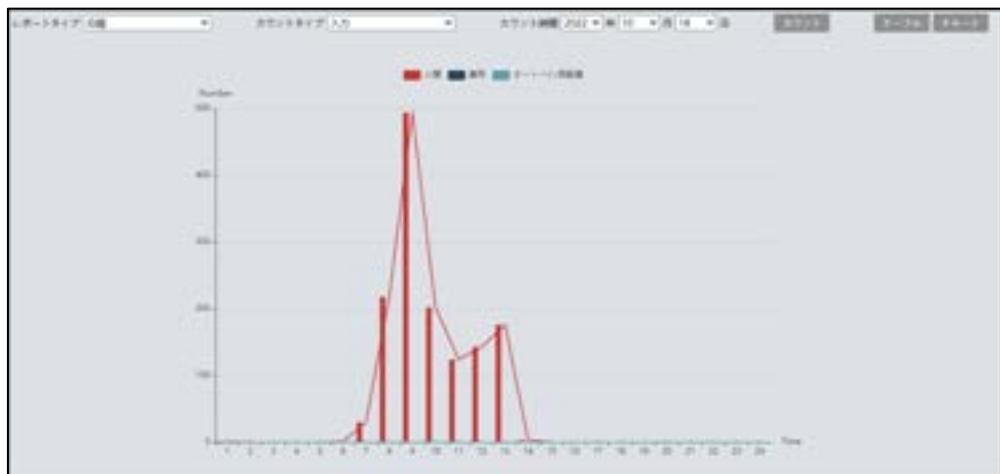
レポートタイプ 日報 カウントタイプ 入力 カウント時間 2022 年 10 月 18 日 カウント エクスポート

入場 退出 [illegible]

Number

500
400
300
200
100
0

1 2 3 4 5 6 7 8 9 10 11 12 13 14 15 16 17 18 19 20 21 22 23 24

Time